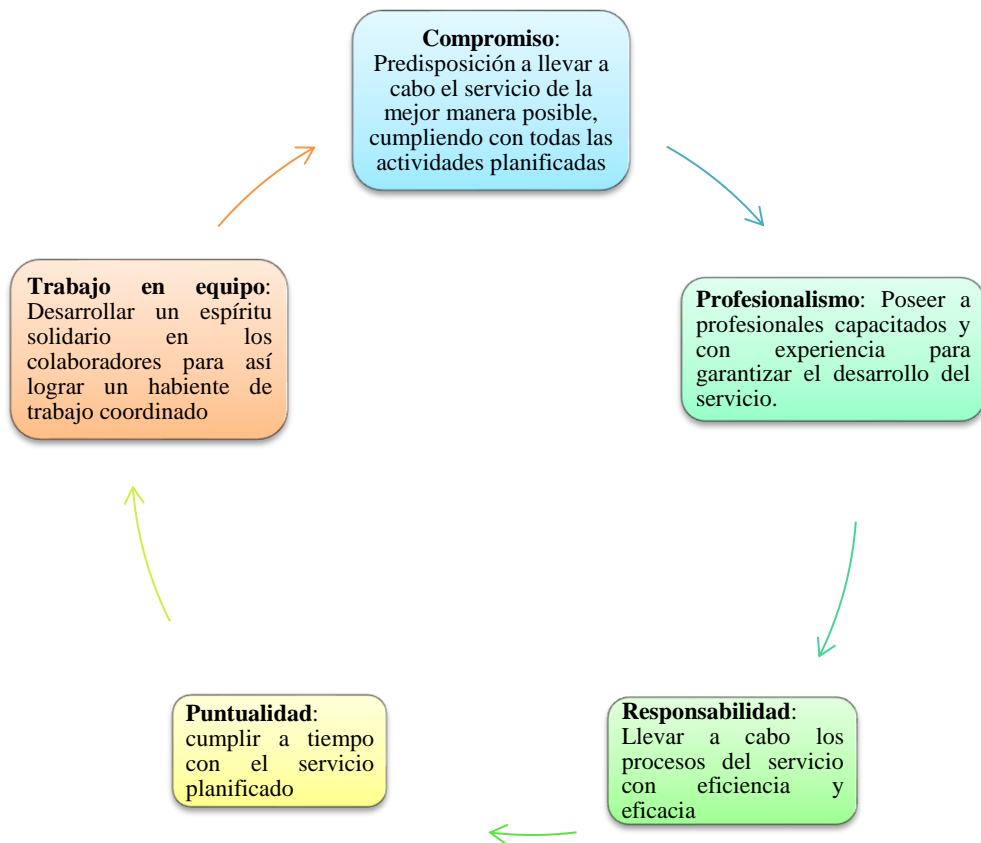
**Compromiso**: Predisposición a llevar a cabo el servicio de la mejor manera posible, cumpliendo con todas las actividades planificadas

**Profesionalismo**: Poseer a profesionales capacitados y con experiencia para garantizar el desarrollo del servicio.

**Responsabilidad**: Llevar a cabo los procesos del servicio con eficiencia y eficacia

**Puntualidad**: cumplir a tiempo con el servicio planificado

**Trabajo en equipo**: Desarrollar un espíritu solidario en los colaboradores para así lograr un habiente de trabajo coordinado